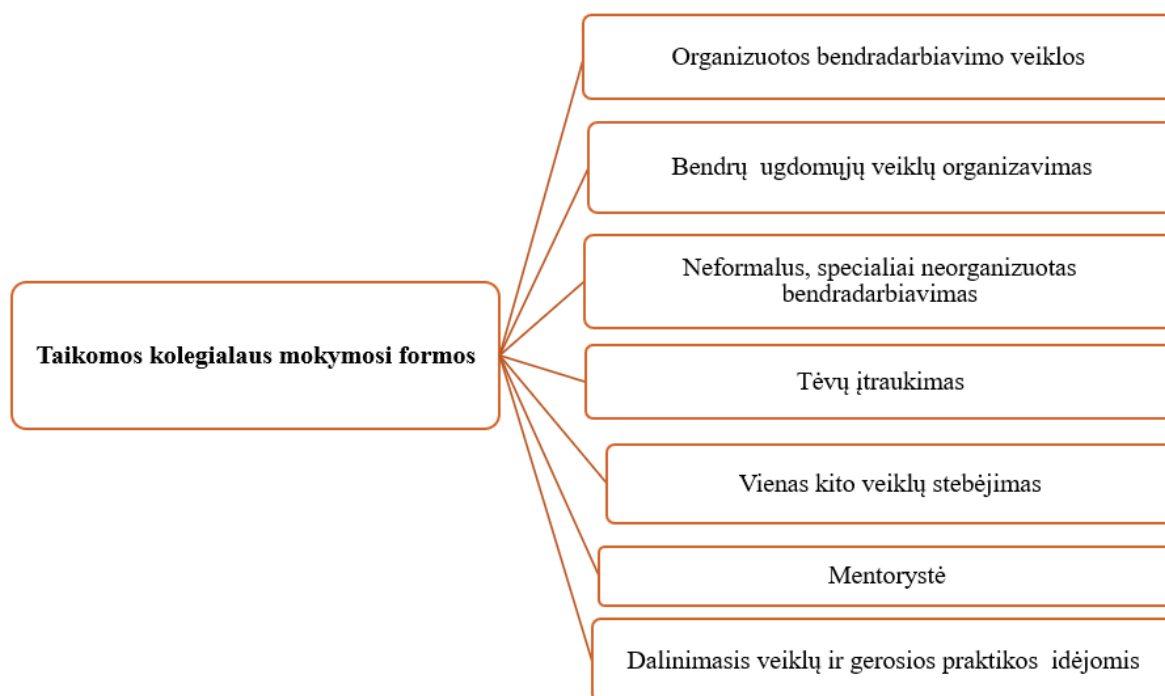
Taikomos kolegialaus mokymosi formos

Organizuotos bendradarbiavimo veiklos

Bendrų ugdomųjų veiklų organizavimas

Neformalus, specialiai neorganizuotas bendradarbiavimas

Tėvų įtraukimas

Vienas kito veiklų stebėjimas

Mentorystė

Dalinimasis veiklų ir gerosios praktikos idėjomis